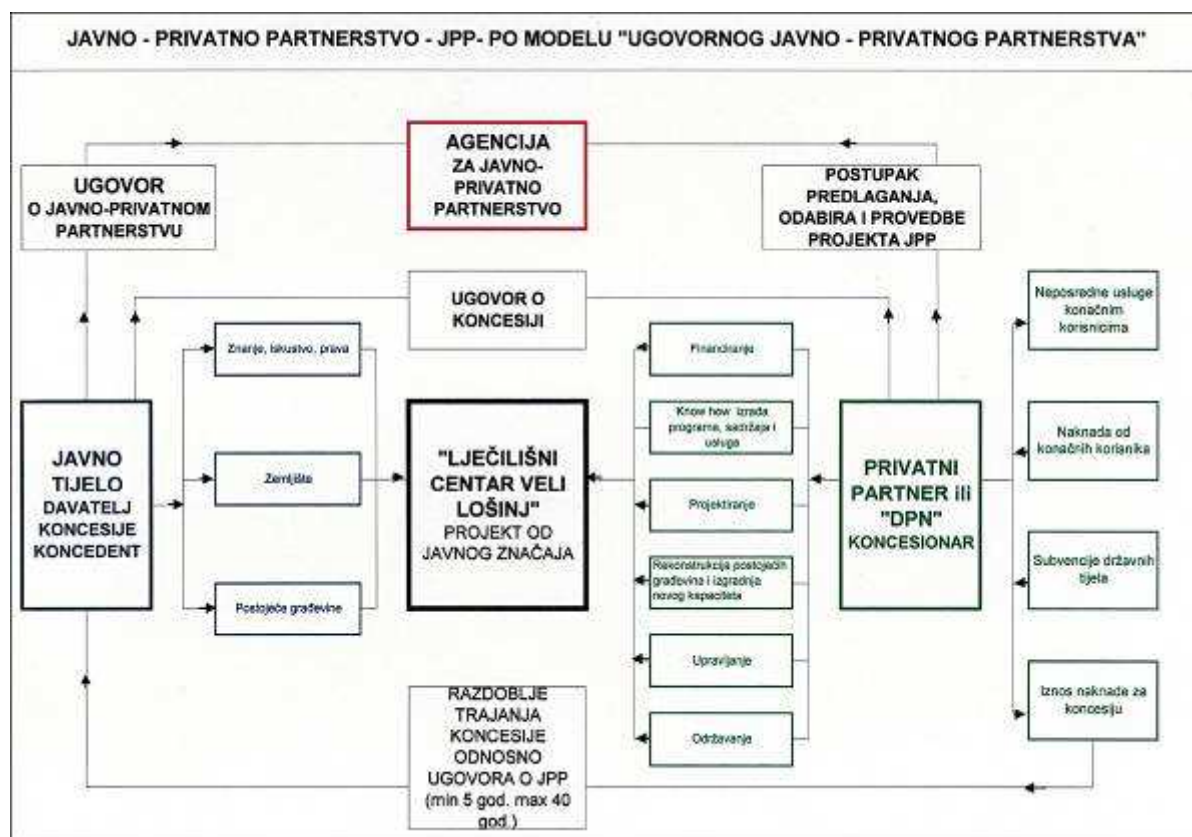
JAVNO - PRIVATNO PARTNERSTVO - JPP- PO MODELU "UGOVORNOG JAVNO - PRIVATNOG PARTNERSTVA"

AGENCIJA ZA JAVNO-PRIVATNO PARTNERSTVO

UGOVOR O JAVNO-PRIVATNOM PARTNERSTVU

POSTUPAK PREDLAGANJA, ODABIRA I PROVEDBE PROJEKTA JPP

UGOVOR O KONCESIJI

Znanje, iskustvo, prava

Zemljište

Postojeće građevine

JAVNO TIJELO DAVATELJ KONCESIJE KONCEDENT

"LJEČILIŠNI CENTAR VELI LOŠINJ" PROJEKT OD JAVNOG ZNAČAJA

Financiranje

Know how izrada programa, sadržaja i usluga

Projektiranje

Rekonstrukcija postojećih građevina i izgradnja novog kapaciteta

Upravljanje

Održavanje

PRIVATNI PARTNER ili "DPN" KONCESIONAR

Neposredne usluge konačnim korisnicima

Naknada od konačnih korisnika

Subvencije državnih tijela

Iznos naknade za koncesiju

RAZDOBLJE TRAJANJA KONCESIJE ODNOSNO UGOVORA O JPP (min 5 god. max 40 god.)